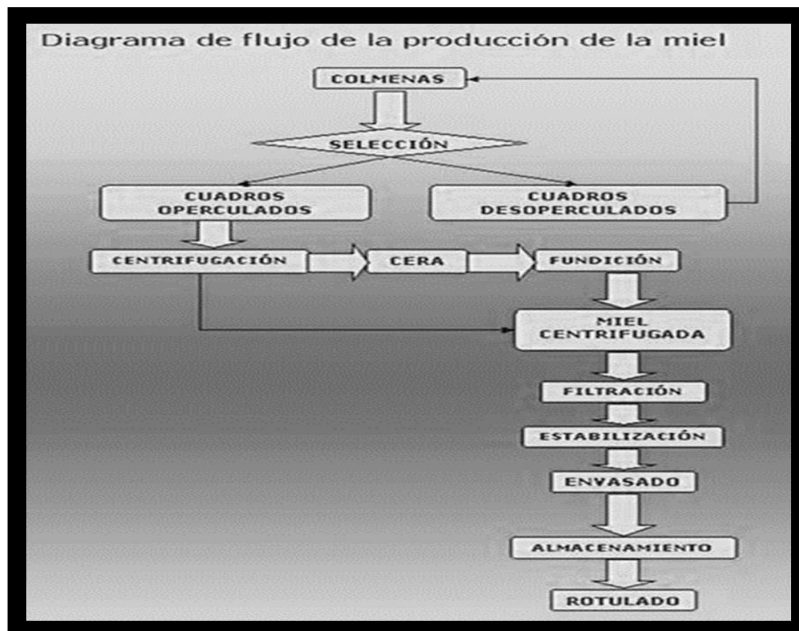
Diagrama de flujo de la producción de la miel

COLMENAS

SELECCIÓN

CUADROS OPERCULADOS

CUADROS DESOPERCULADOS

CENTRIFUGACIÓN

CERA

FUNDICIÓN

MIEL CENTRIFUGADA

FILTRACIÓN

ESTABILIZACIÓN

ENVASADO

ALMACENAMIENTO

ROTULADO